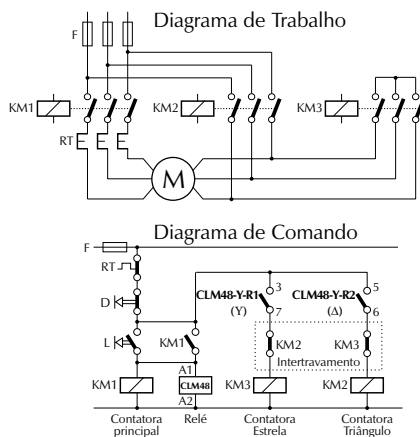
Diagrama de Trabalho

F

KM1

KM2

KM3

RT

M

Diagrama de Comando

F

RT

D

L

KM1

3

CLM48-Y-R1

(Y)

7

5

CLM48-Y-R2

(Δ)

6

KM2

KM3

Intertravamento

A1

CLM48

A2

KM1

KM3

KM2

Contatora principal

Relé

Contatora Estrela

Contatora Triângulo